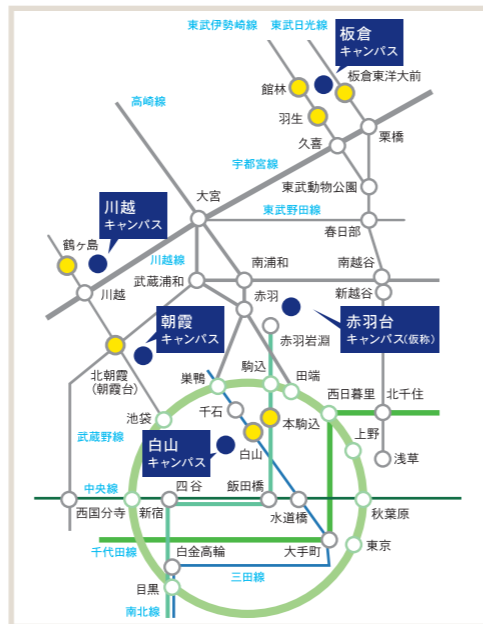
東武伊勢崎線
東武日光線
板倉
キャンパス
板倉東洋大前
館林
羽生
高崎線
久喜
栗橋
宇都宮線
大宮
東武動物公園
川越
キャンパス
東武野田線
春日部
鶴ヶ島
川越線
南浦和
南越谷
武蔵浦和
新越谷
川越
赤羽
朝霞
キャンパス
赤羽台
キャンパス(仮称)
赤羽岩淵
北朝霞
(朝霞台)
駒込
巣鴨
田端
西日暮里
北千住
千石
本駒込
池袋
武蔵野線
白山
キャンパス
白山
上野
浅草
中央線
四谷
飯田橋
西国分寺
新宿
水道橋
秋葉原
千代田線
白金高輪
大手町
東京
三田線
目黒
南北線